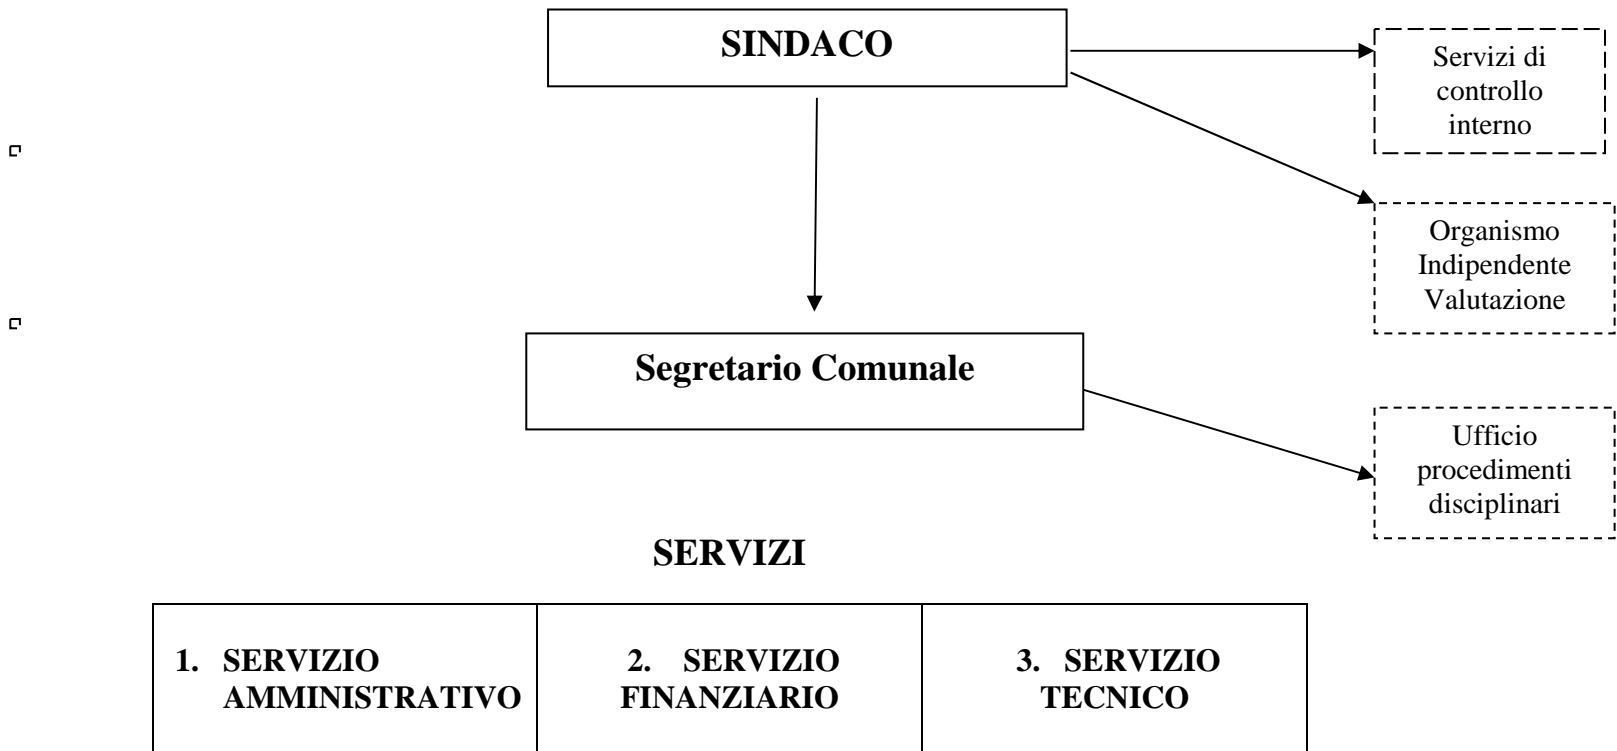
SINDACO

Servizi di controllo interno

Organismo Indipendente Valutazione

Segretario Comunale

Ufficio procedimenti disciplinari

SERVIZI

| 1. SERVIZIO AMMINISTRATIVO | 2. SERVIZIO FINANZIARIO | 3. SERVIZIO TECNICO |
|---|---|---|